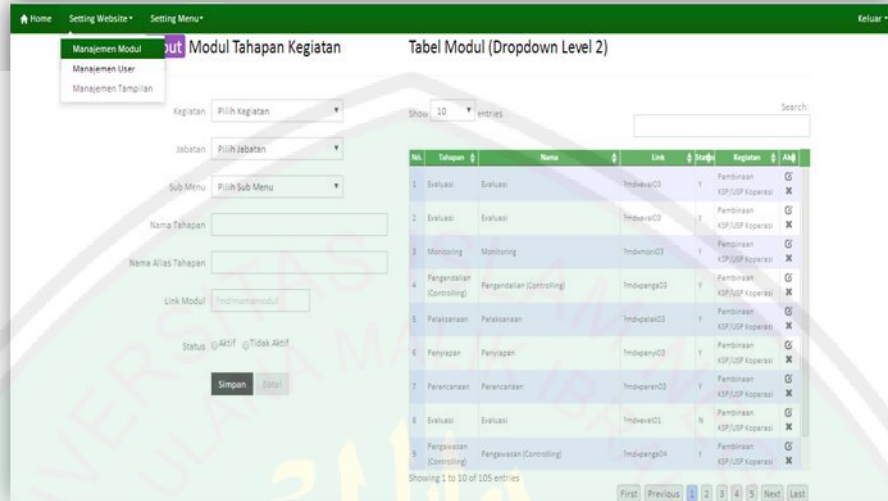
Home Setting Website ▾ Setting Menu ▾ Keluar ▾

Manajemen Modul
Manajemen User
Manajemen Tampilan

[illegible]ut Modul Tahapan Kegiatan

Kegiatan Pilih Kegiatan
Jabatan Pilih Jabatan
Sub Menu Pilih Sub Menu
Nama Tahapan
Nama Alias Tahapan
Link Modul ?md=namamodul
Status Aktif Tidak Aktif

Simpan Batal

Tabel Modul (Dropdown Level 2)

Show 10 entries

Search:

| No. | Tahapan | Nama | Link | Status | Kegiatan | Aksi |
|---|---|---|---|---|---|---|
| 1 | Evaluasi | Evaluasi | ?md=evali03 | Y | Pembinaan KSP/USP Koperasi | |
| 2 | Evaluasi | Evaluasi | ?md=evali03 | Y | Pembinaan KSP/USP Koperasi | |
| 3 | Monitoring | Monitoring | ?md=moni03 | Y | Pembinaan KSP/USP Koperasi | |
| 4 | Pengendalian (Controlling) | Pengendalian (Controlling) | ?md=penga03 | Y | Pembinaan KSP/USP Koperasi | |
| 5 | Pelaksanaan | Pelaksanaan | ?md=pelak03 | Y | Pembinaan KSP/USP Koperasi | |
| 6 | Penyiapan | Penyiapan | ?md=penyi03 | Y | Pembinaan KSP/USP Koperasi | |
| 7 | Perencanaan | Perencanaan | ?md=peren03 | Y | Pembinaan KSP/USP Koperasi | |
| 8 | Evaluasi | Evaluasi | ?md=eval01 | N | Pembinaan KSP/USP Koperasi | |
| 9 | Pengawasan (Controlling) | Pengawasan (Controlling) | ?md=penga04 | Y | Pembinaan KSP/USP Koperasi | |

Showing 1 to 10 of 105 entries

First Previous 1 2 3 4 5 Next Last